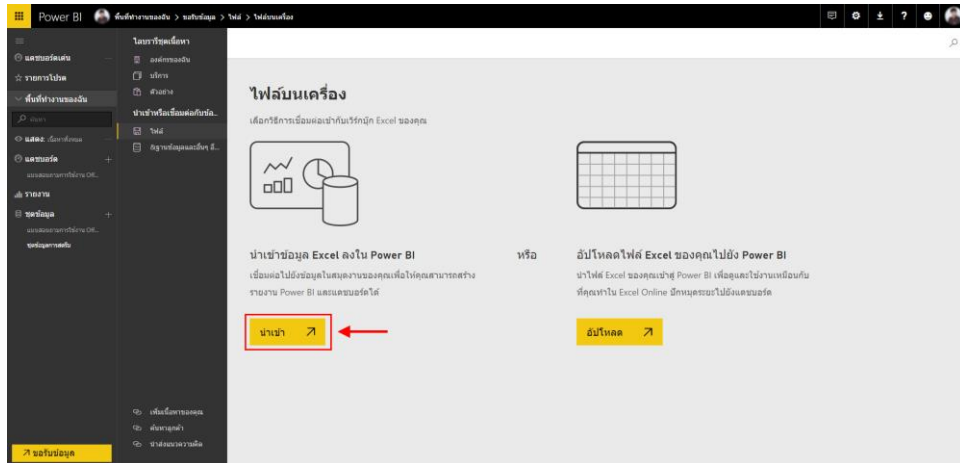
Power BI พื้นที่ทำงานของฉัน > รับข้อมูล > ไฟล์ > ไฟล์บนเครื่อง

แดชบอร์ดเด่น
รายการโปรด
พื้นที่ทำงานของฉัน
ค้นหา
แสดง เนื้อหาทั้งหมด
แดชบอร์ด
แบบสอบถามการใช้งาน Off...
รายงาน
ชุดข้อมูล
แบบสอบถามการใช้งาน Off...
ชุดข้อมูลการสอบ
รับข้อมูล

ไลบรารีชุดเนื้อหา
องค์กรของฉัน
บริการ
ตัวอย่าง
นำเข้าหรือเชื่อมต่อกับข้อ...
ไฟล์
ฐานข้อมูลและอื่นๆ อี...
เพิ่มเนื้อหาของคุณ
ค้นหาลูกค้า
นำส่งแนวความคิด

ไฟล์บนเครื่อง
เลือกวิธีการเชื่อมต่อเข้ากับเวิร์กบุ๊ก Excel ของคุณ

นำเข้าข้อมูล Excel ลงใน Power BI
เชื่อมต่อไปยังข้อมูลในสมุดงานของคุณเพื่อให้คุณสามารถสร้างรายงาน Power BI และแดชบอร์ดได้
นำเข้า

หรือ

อัปโหลดไฟล์ Excel ของคุณไปยัง Power BI
นำไฟล์ Excel ของคุณเข้าสู่ Power BI เพื่อดูและโต้ตอบเหมือนกับที่คุณทำใน Excel Online ปักหมุดช่วงไปยังแดชบอร์ด
อัปโหลด